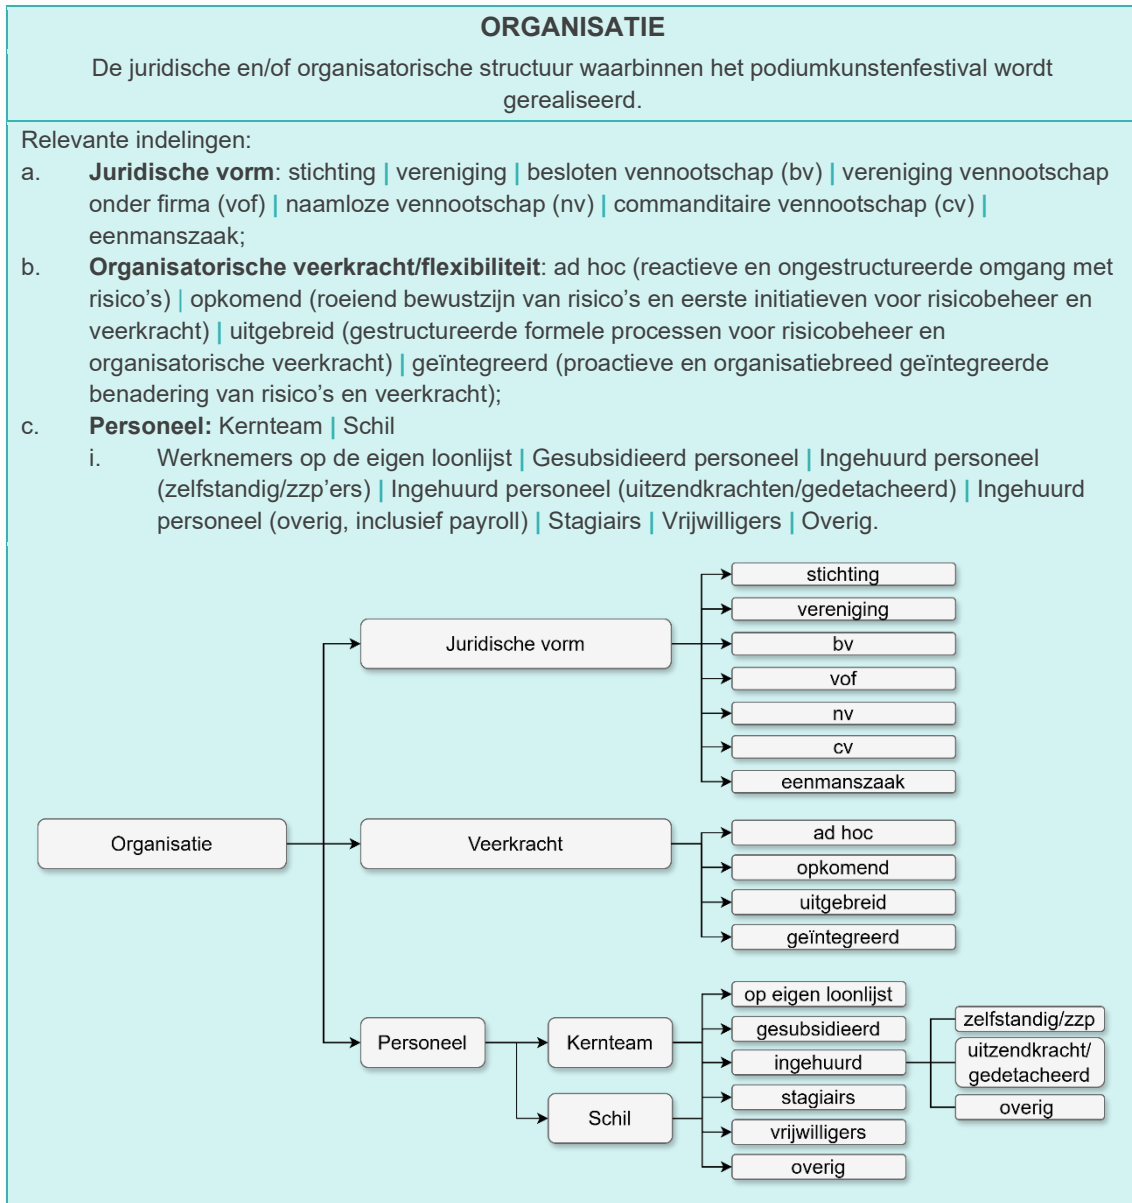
ORGANISATIE

De juridische en/of organisatorische structuur waarbinnen het podiumkunstenfestival wordt gerealiseerd.

Relevante indelingen:

a. **Juridische vorm**: stichting | vereniging | besloten vennootschap (bv) | vereniging vennootschap onder firma (vof) | naamloze vennootschap (nv) | commanditaire vennootschap (cv) | eenmanszaak;

b. **Organisatorische veerkracht/flexibiliteit**: ad hoc (reactieve en ongestructureerde omgang met risico's) | opkomend (roeiend bewustzijn van risico's en eerste initiatieven voor risicobeheer en veerkracht) | uitgebreid (gestructureerde formele processen voor risicobeheer en organisatorische veerkracht) | geïntegreerd (proactieve en organisatiebreed geïntegreerde benadering van risico's en veerkracht);

c. **Personeel:** Kernteam | Schil

i. Werknemers op de eigen loonlijst | Gesubsidieerd personeel | Ingehuurd personeel (zelfstandig/zzp'ers) | Ingehuurd personeel (uitzendkrachten/gedetacheerd) | Ingehuurd personeel (overig, inclusief payroll) | Stagiairs | Vrijwilligers | Overig.

Organisatie
Juridische vorm
stichting
vereniging
bv
vof
nv
cv
eenmanszaak
Veerkracht
ad hoc
opkomend
uitgebreid
geïntegreerd
Personeel
Kernteam
Schil
op eigen loonlijst
gesubsidieerd
ingehuurd
stagiairs
vrijwilligers
overig
zelfstandig/zzp
uitzendkracht/ gedetacheerd
overig